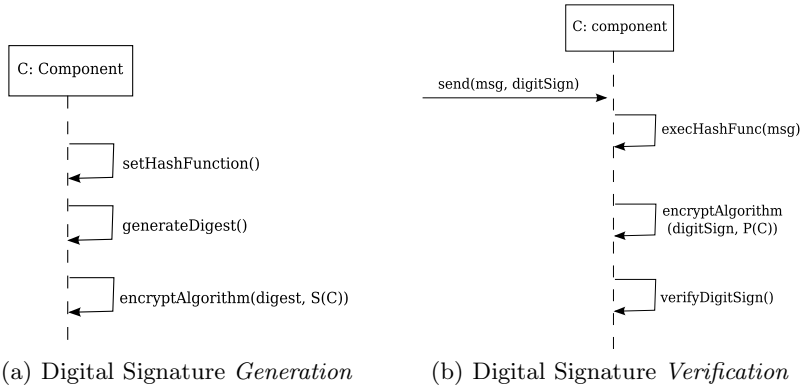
C: Component

setHashFunction()

generateDigest()

encryptAlgorithm(digest, S(C))

(a) Digital Signature *Generation*

C: component

send(msg, digitSign)

execHashFunc(msg)

encryptAlgorithm (digitSign, P(C))

verifyDigitSign()

(b) Digital Signature *Verification*